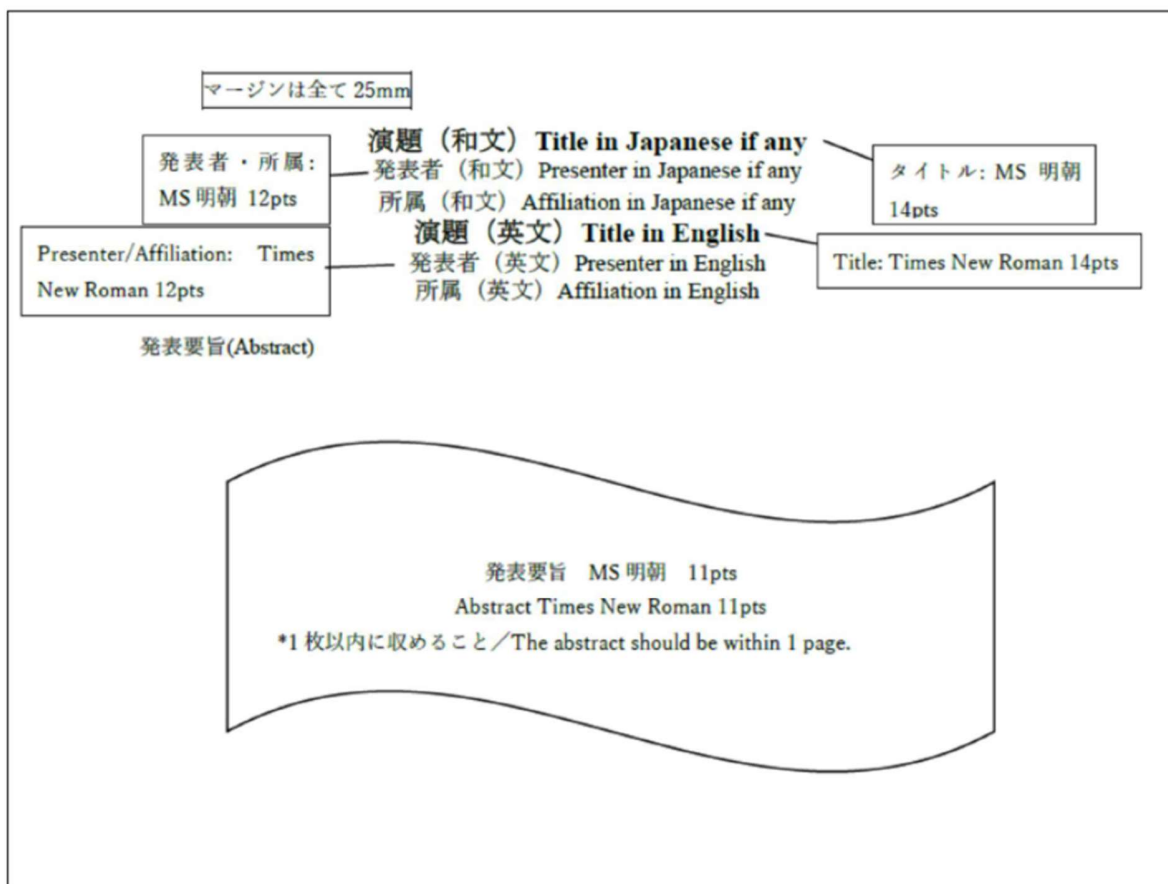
マージンは全て 25mm

発表者・所属：
MS 明朝 12pts

演題（和文）Title in Japanese if any
発表者（和文）Presenter in Japanese if any
所属（和文）Affiliation in Japanese if any

タイトル：MS 明朝 14pts

Presenter/Affiliation: Times New Roman 12pts

演題（英文）Title in English
発表者（英文）Presenter in English
所属（英文）Affiliation in English

Title: Times New Roman 14pts

発表要旨(Abstract)

発表要旨 MS 明朝 11pts
Abstract Times New Roman 11pts
*1 枚以内に収めること／The abstract should be within 1 page.